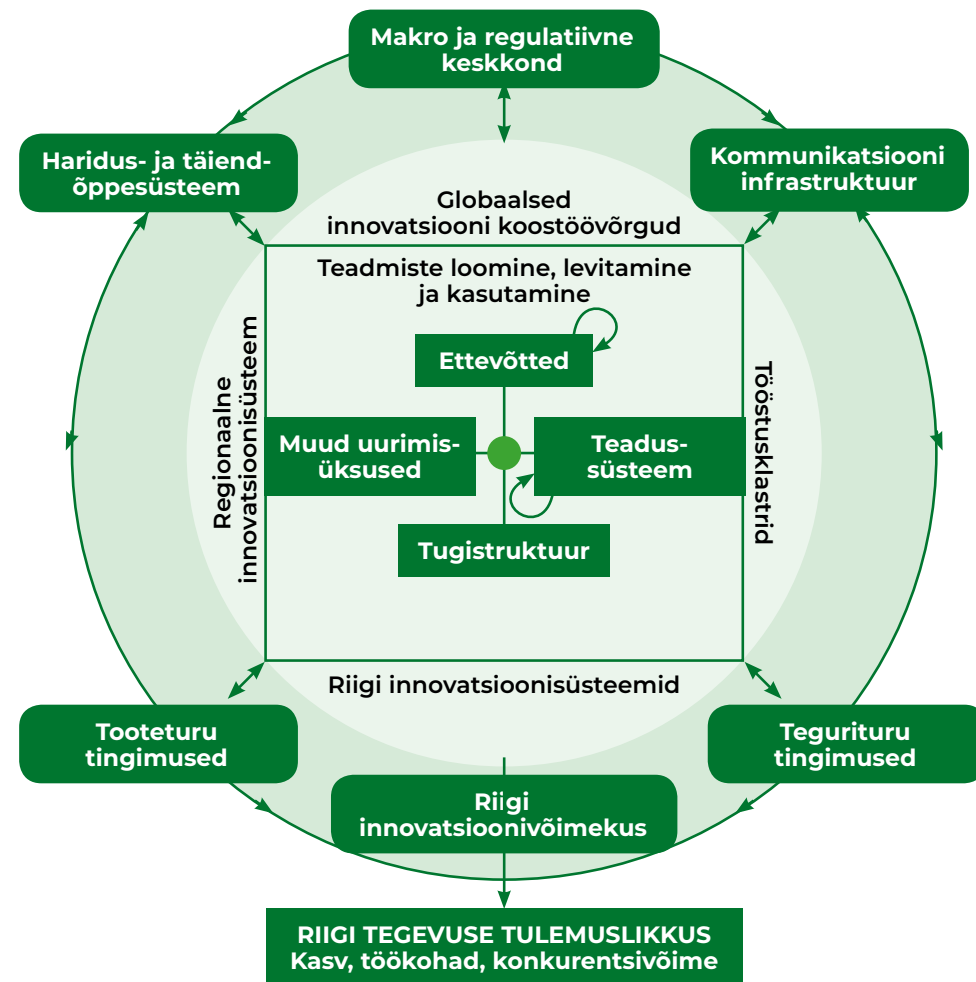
Makro ja regulatiivne keskkond

Haridus- ja täiendõppesüsteem

Kommunikatsiooni infrastruktuur

Globaalsed innovatsiooni koostöövõrgud

Teadmiste loomine, levitamine ja kasutamine

Ettevõtted

Regionaalne innovatsioonisüsteem

Muud uurimisüksused

Teadussüsteem

Tööstusklastrid

Tugistruktuur

Riigi innovatsioonisüsteemid

Tooteturu tingimused

Tegurituru tingimused

Riigi innovatsioonivõimekus

RIIGI TEGEVUSE TULEMUSLIKKUS
Kasv, töökohad, konkurentsivõime